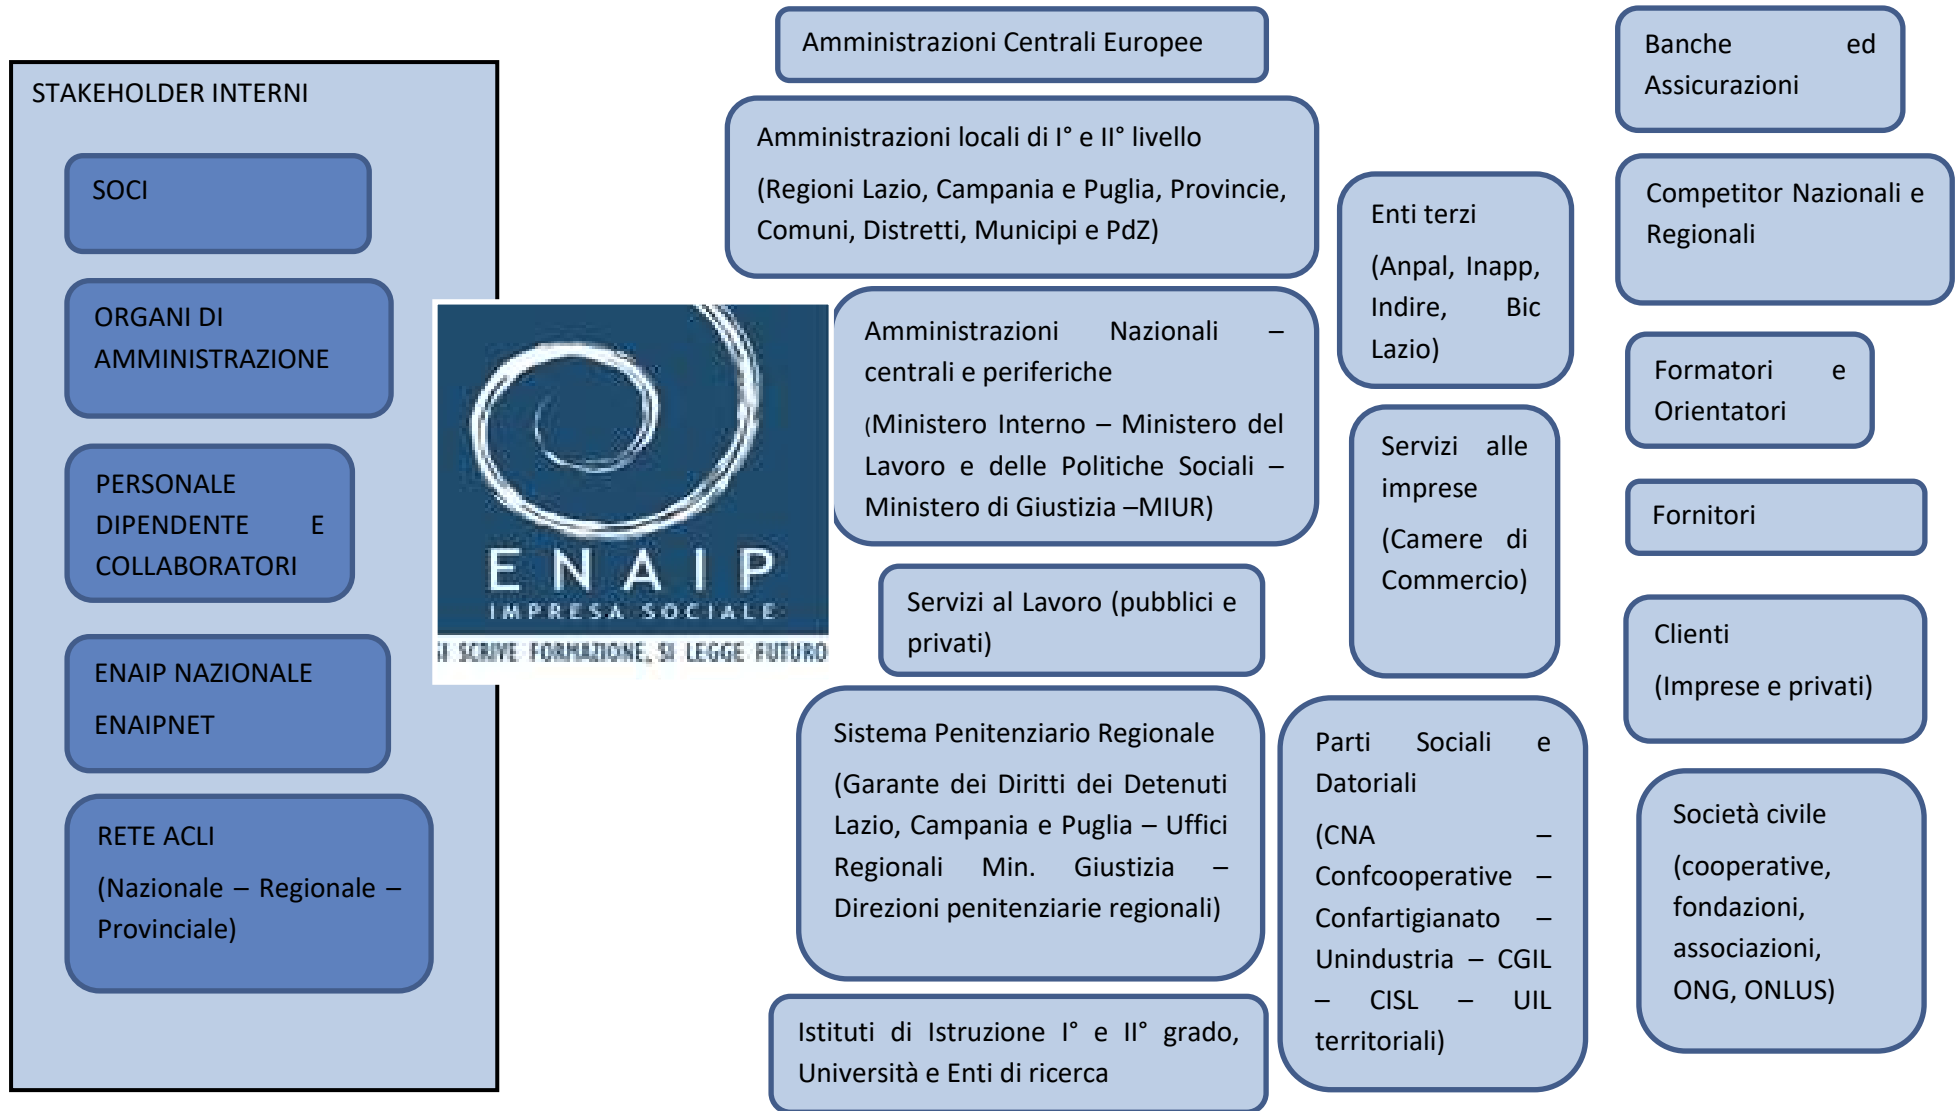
STAKEHOLDER INTERNI

SOCI

ORGANI DI AMMINISTRAZIONE

PERSONALE DIPENDENTE E COLLABORATORI

ENAIP NAZIONALE

ENAIPNET

RETE ACLI

(Nazionale – Regionale – Provinciale)

ENAIP
IMPRESA SOCIALE
SI SCRIVE FORMAZIONE, SI LEGGE FUTURO

Amministrazioni Centrali Europee

Amministrazioni locali di I° e II° livello

(Regioni Lazio, Campania e Puglia, Provincie, Comuni, Distretti, Municipi e PdZ)

Amministrazioni Nazionali – centrali e periferiche

(Ministero Interno – Ministero del Lavoro e delle Politiche Sociali – Ministero di Giustizia –MIUR)

Servizi al Lavoro (pubblici e privati)

Sistema Penitenziario Regionale

(Garante dei Diritti dei Detenuti Lazio, Campania e Puglia – Uffici Regionali Min. Giustizia – Direzioni penitenziarie regionali)

Istituti di Istruzione I° e II° grado, Università e Enti di ricerca

Enti terzi

(Anpal, Inapp, Indire, Bic Lazio)

Servizi alle imprese

(Camere di Commercio)

Parti Sociali e Datoriali

(CNA – Confcooperative – Confartigianato – Unindustria – CGIL – CISL – UIL territoriali)

Banche ed Assicurazioni

Competitor Nazionali e Regionali

Formatori e Orientatori

Fornitori

Clienti

(Imprese e privati)

Società civile

(cooperative, fondazioni, associazioni, ONG, ONLUS)